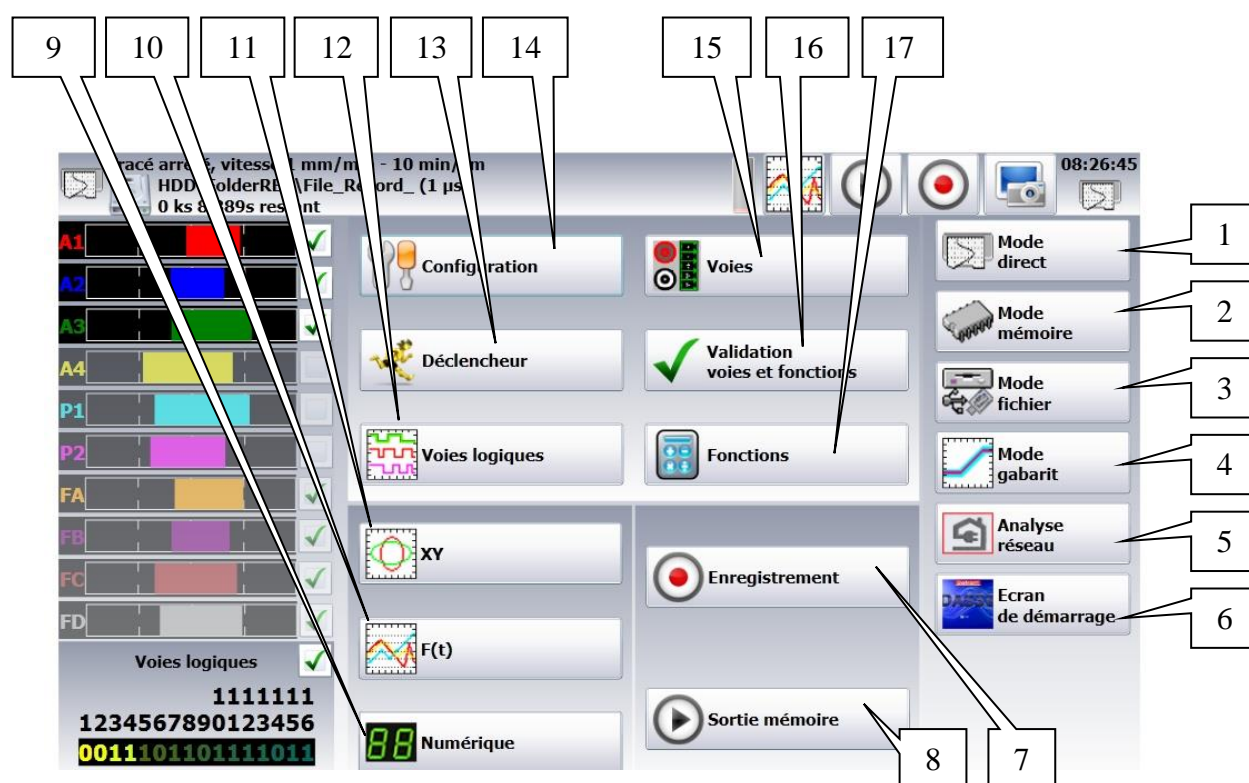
9 10 11 12 13 14 15 16 17

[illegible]racé arrê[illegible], vitess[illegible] mm/m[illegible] - 10 min/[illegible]m
HDD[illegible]olderRE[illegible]\File_R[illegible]ord_ (1 µs
0 ks 8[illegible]89s res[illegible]nt

08:26:45

A1
A2
A3
A4
P1
P2
FA
FB
FC
FD

Voies logiques
1111111
1234567890123456
0011101101111011

Configuration
Déclencheur
Voies logiques
XY
F(t)
88 Numérique

Voies
Validation voies et fonctions
Fonctions
Enregistrement
Sortie mémoire

Mode direct
Mode mémoire
Mode fichier
Mode gabarit
Analyse réseau
Ecran de démarrage

1
2
3
4
5
6
7
8